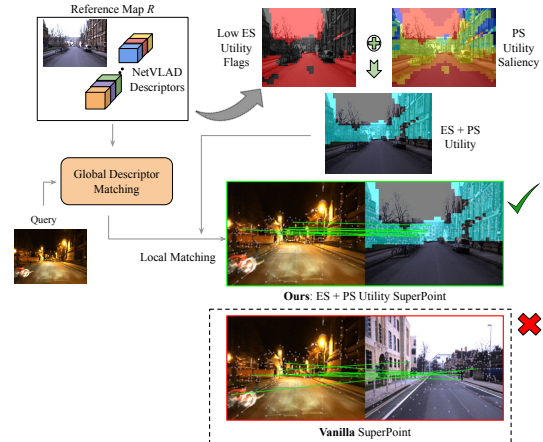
Reference Map $R$

NetVLAD Descriptors

Low ES Utility Flags

PS Utility Saliency

ES + PS Utility

Global Descriptor Matching

Query

Local Matching

**Ours**: ES + PS Utility SuperPoint

**Vanilla** SuperPoint